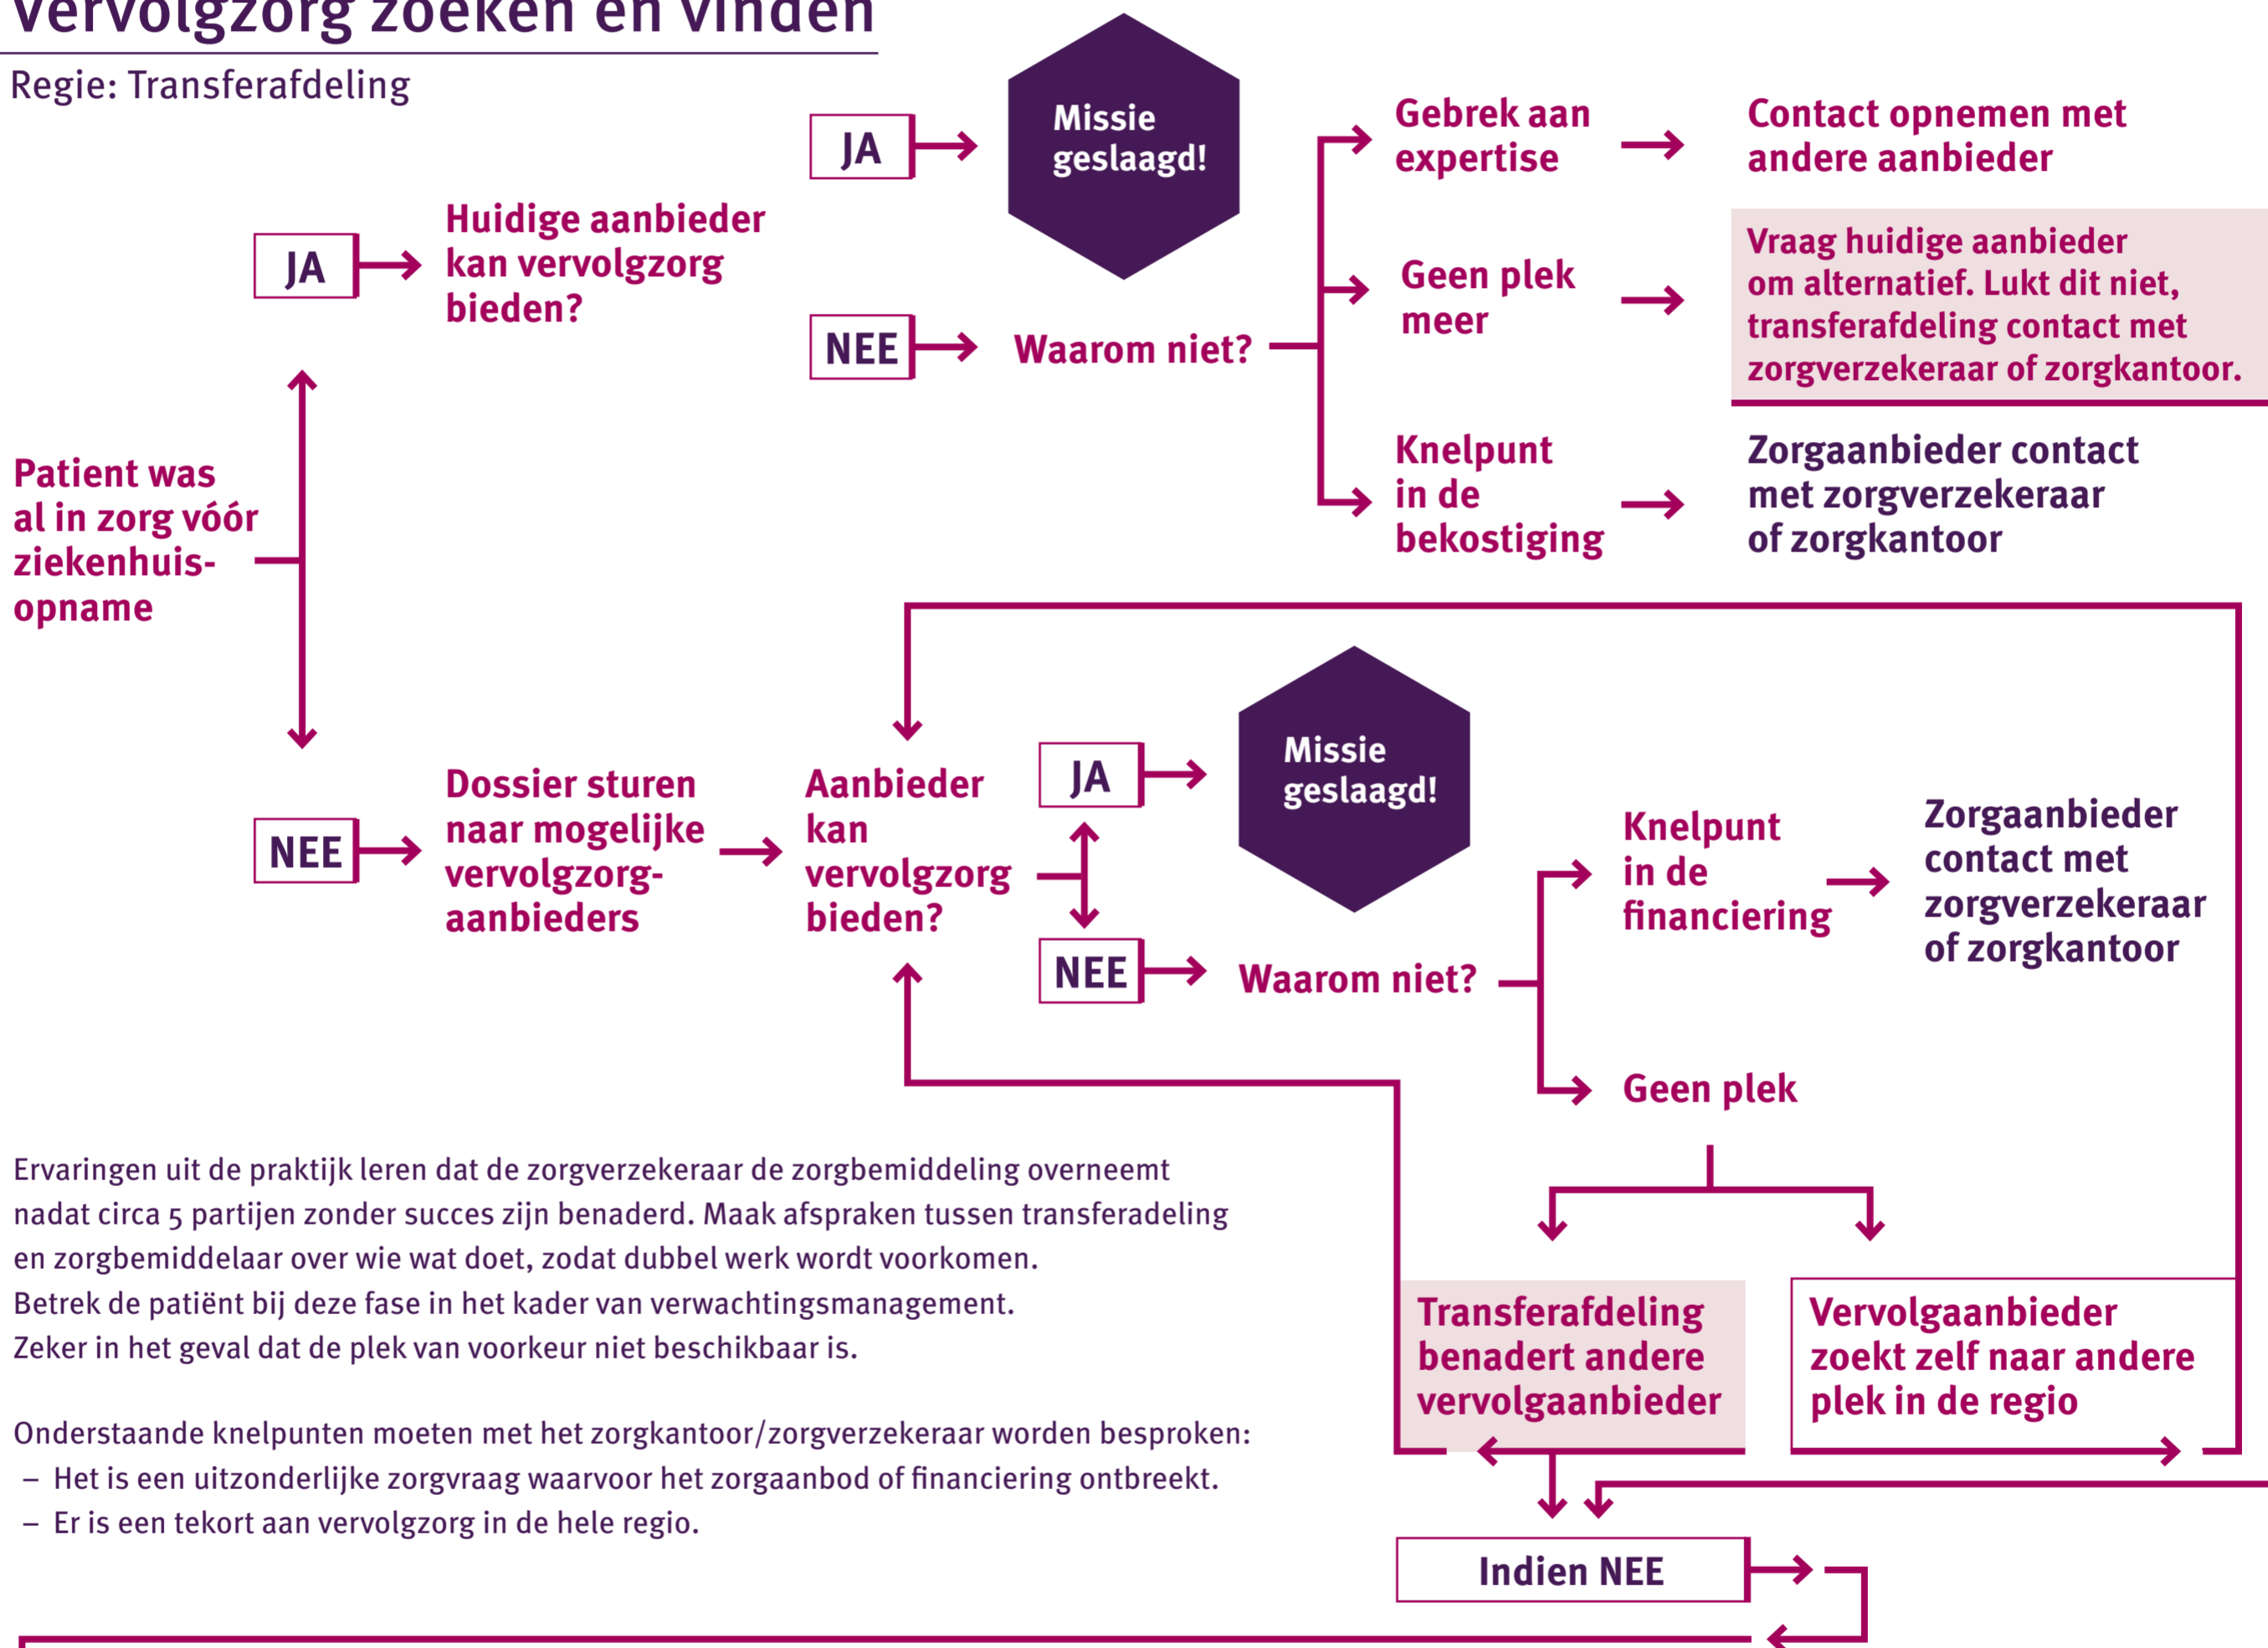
Vervolgzorg zoeken en vinden

Regie: Transferafdeling

Patient was al in zorg vóór ziekenhuisopname

JA

Huidige aanbieder kan vervolgzorg bieden?

JA

Missie geslaagd!

NEE

Waarom niet?

Gebrek aan expertise

Contact opnemen met andere aanbieder

Geen plek meer

Vraag huidige aanbieder om alternatief. Lukt dit niet, transferafdeling contact met zorgverzekeraar of zorgkantoor.

Knelpunt in de bekostiging

Zorgaanbieder contact met zorgverzekeraar of zorgkantoor

NEE

Dossier sturen naar mogelijke vervolgzorgaanbieders

Aanbieder kan vervolgzorg bieden?

JA

Missie geslaagd!

NEE

Waarom niet?

Knelpunt in de financiering

Zorgaanbieder contact met zorgverzekeraar of zorgkantoor

Geen plek

Transferafdeling benadert andere vervolgaanbieder

Vervolgaanbieder zoekt zelf naar andere plek in de regio

Indien NEE

Ervaringen uit de praktijk leren dat de zorgverzekeraar de zorgbemiddeling overneemt nadat circa 5 partijen zonder succes zijn benaderd. Maak afspraken tussen transferadeling en zorgbemiddelaar over wie wat doet, zodat dubbel werk wordt voorkomen. Betrek de patiënt bij deze fase in het kader van verwachtingsmanagement. Zeker in het geval dat de plek van voorkeur niet beschikbaar is.

Onderstaande knelpunten moeten met het zorgkantoor/zorgverzekeraar worden besproken:
– Het is een uitzonderlijke zorgvraag waarvoor het zorgaanbod of financiering ontbreekt.
– Er is een tekort aan vervolgzorg in de hele regio.